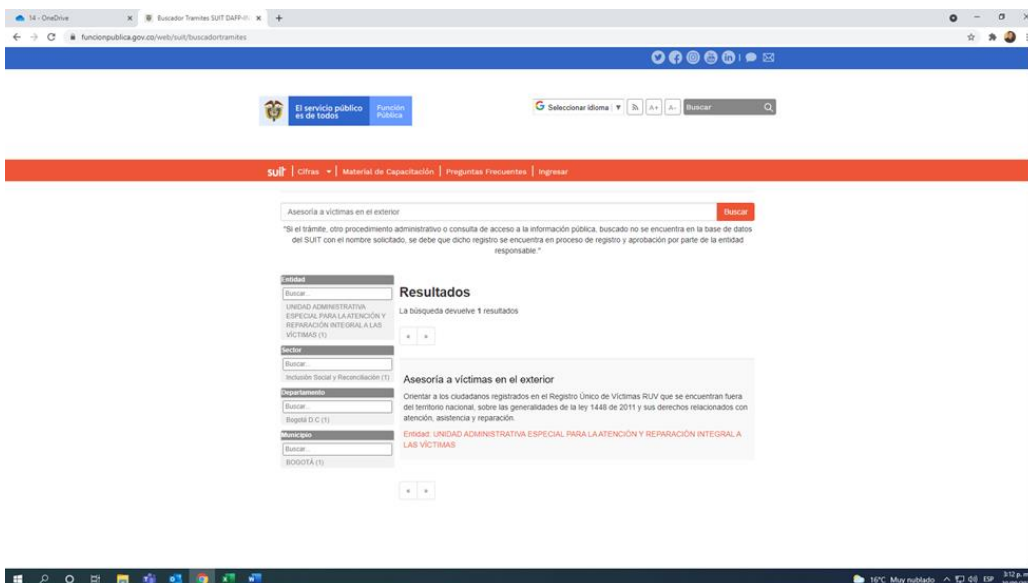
14 - OneDrive
Buscador Tramites SUIT DAFP-Fu
funcionpublica.gov.co/web/suit/buscadortramites

El servicio público es de todos
Función Pública

Seleccionar idioma
A+ A-
Buscar

suit | Cifras | Material de Capacitación | Preguntas Frecuentes | Ingresar

Asesoría a víctimas en el exterior
Buscar

"Si el trámite, otro procedimiento administrativo o consulta de acceso a la información pública, buscado no se encuentra en la base de datos del SUIT con el nombre solicitado, se debe que dicho registro se encuentra en proceso de registro y aprobación por parte de la entidad responsable."

Entidad
Buscar...
UNIDAD ADMINISTRATIVA ESPECIAL PARA LA ATENCIÓN Y REPARACIÓN INTEGRAL A LAS VÍCTIMAS (1)
Sector
Buscar...
Inclusión Social y Reconciliación (1)
Departamento
Buscar...
Bogotá D.C (1)
Municipio
Buscar...
BOGOTÁ (1)

Resultados
La búsqueda devuelve 1 resultados

Asesoría a víctimas en el exterior
Orientar a los ciudadanos registrados en el Registro Único de Víctimas RUV que se encuentran fuera del territorio nacional, sobre las generalidades de la ley 1448 de 2011 y sus derechos relacionados con atención, asistencia y reparación.
Entidad: UNIDAD ADMINISTRATIVA ESPECIAL PARA LA ATENCIÓN Y REPARACIÓN INTEGRAL A LAS VÍCTIMAS

16°C Muy nublado ESP 3:12 p.m.